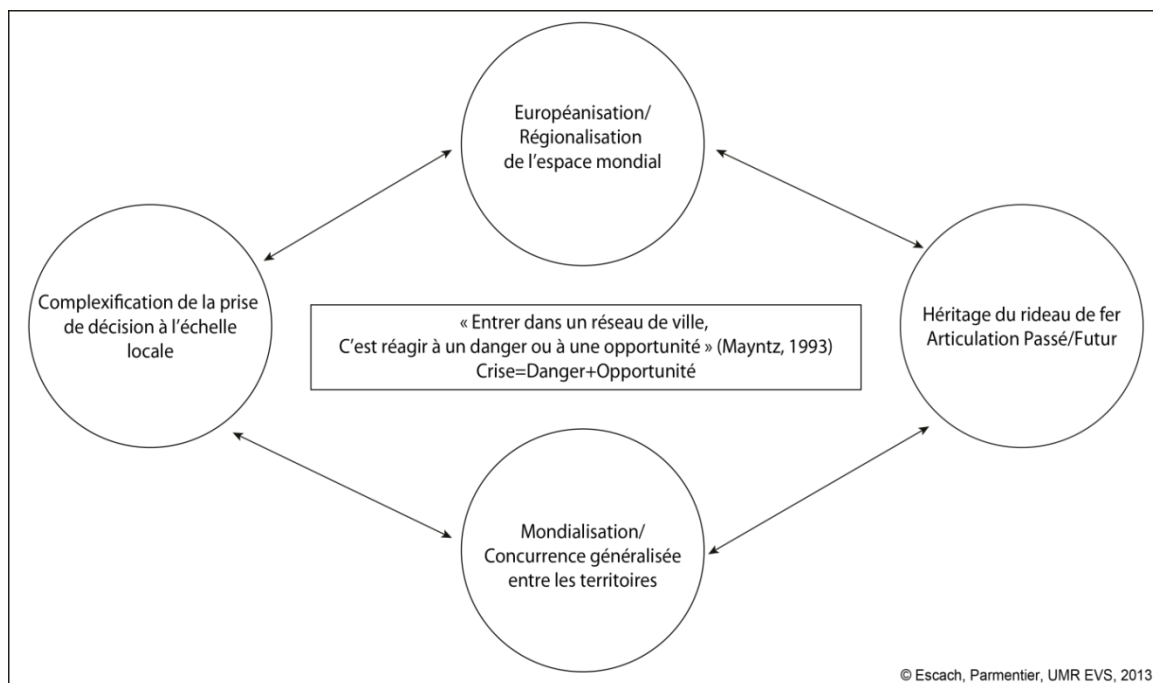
Européanisation/
Régionalisation
de l'espace mondial

Complexification de la prise de décision à l'échelle locale

« Entrer dans un réseau de ville,
C'est réagir à un danger ou à une opportunité » (Mayntz, 1993)
Crise=Danger+Opportunité

Héritage du rideau de fer
Articulation Passé/Futur

Mondialisation/
Concurrence généralisée
entre les territoires

© Escach, Parmentier, UMR EVS, 2013